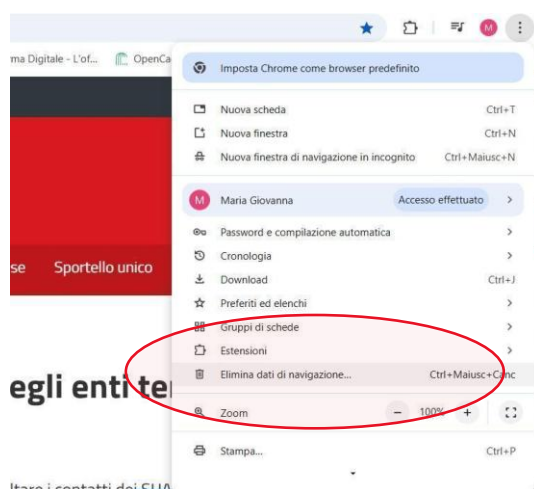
ma Digitale - L'of... OpenCa

M

Imposta Chrome come browser predefinito

Nuova scheda Ctrl+T
Nuova finestra Ctrl+N
Nuova finestra di navigazione in incognito Ctrl+Maiusc+N

M Maria Giovanna Accesso effettuato

Password e compilazione automatica
Cronologia
Download Ctrl+J
Preferiti ed elenchi
Gruppi di schede
Estensioni
Elimina dati di navigazione... Ctrl+Maiusc+Canc

Zoom − 100% +

Stampa... Ctrl+P

se Sportello unico

egli enti te

ltare i contatti dei SUA